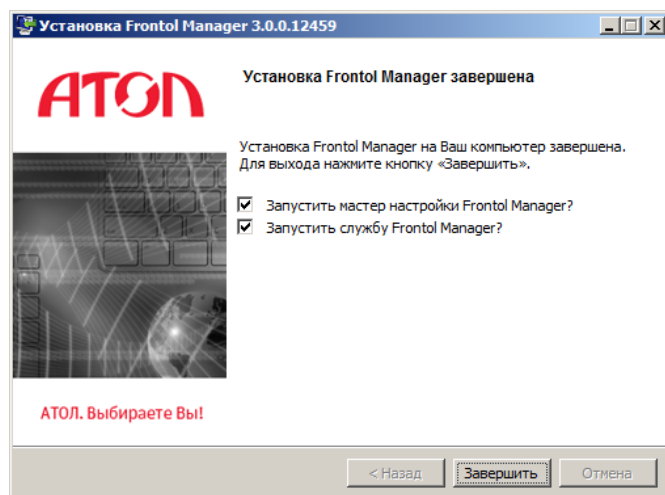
Установка Frontol Manager 3.0.0.12459

АТОЛ

Установка Frontol Manager завершена

Установка Frontol Manager на Ваш компьютер завершена. Для выхода нажмите кнопку «Завершить».

Запустить мастер настройки Frontol Manager?

Запустить службу Frontol Manager?

АТОЛ. Выбираете Вы!

< Назад

Завершить

Отмена